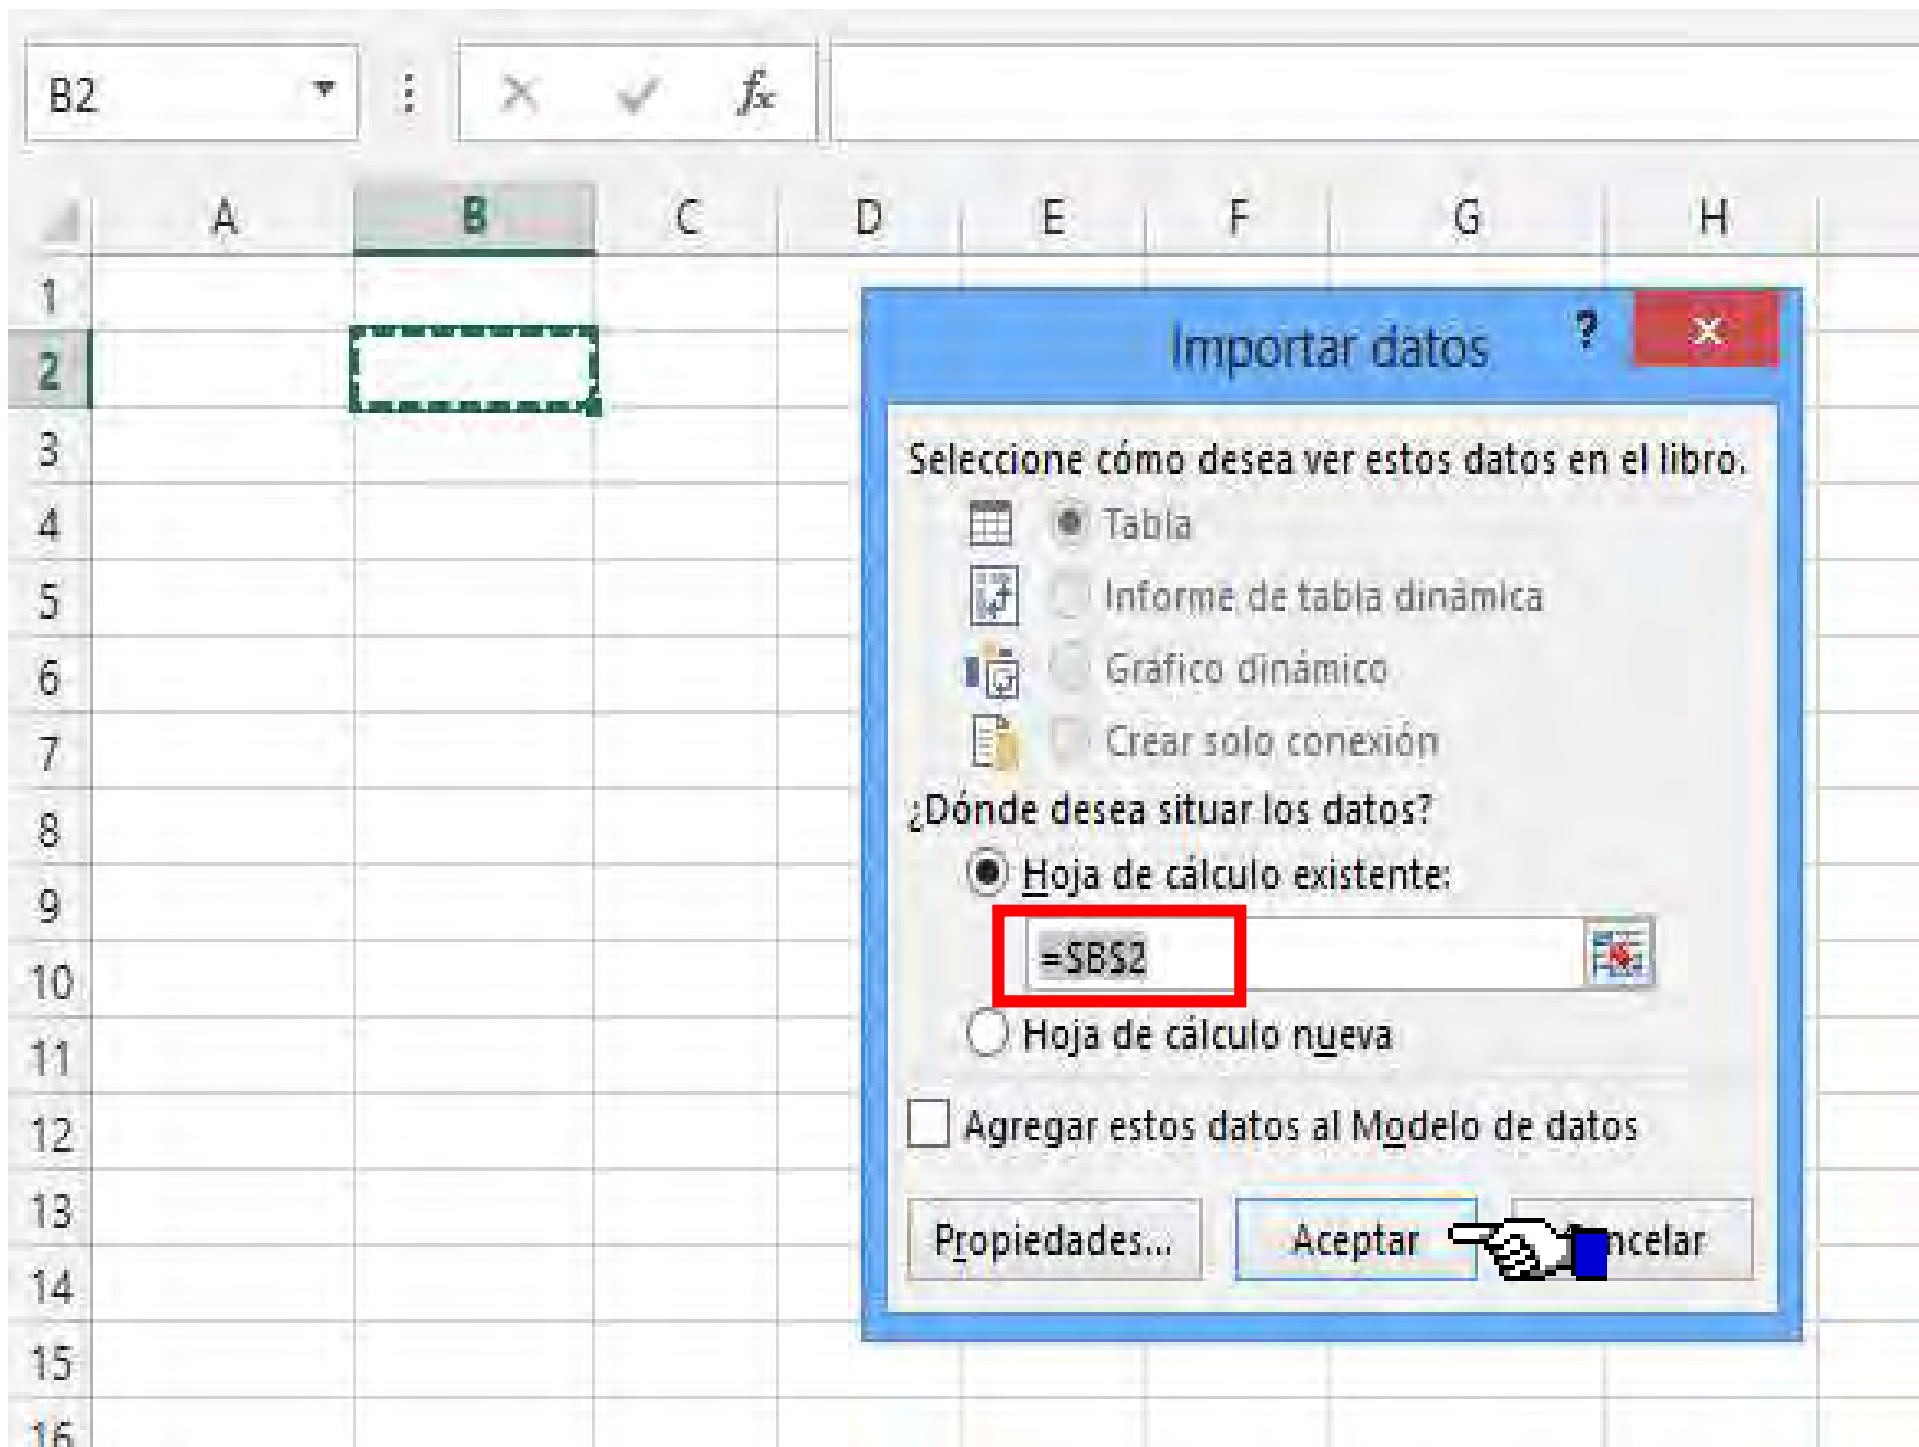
B2

$f_x$

| | A | B | C | D | E | F | G | H |
|---|---|---|---|---|---|---|---|---|
| 1 | | | | | | | | |
| 2 | | | | | | | | |
| 3 | | | | | | | | |
| 4 | | | | | | | | |
| 5 | | | | | | | | |
| 6 | | | | | | | | |
| 7 | | | | | | | | |
| 8 | | | | | | | | |
| 9 | | | | | | | | |
| 10 | | | | | | | | |
| 11 | | | | | | | | |
| 12 | | | | | | | | |
| 13 | | | | | | | | |
| 14 | | | | | | | | |
| 15 | | | | | | | | |
| 16 | | | | | | | | |

Importar datos ? ×

Seleccione cómo desea ver estos datos en el libro.

Tabla

Informe de tabla dinámica

Gráfico dinámico

Crear solo conexión

¿Dónde desea situar los datos?

Hoja de cálculo existente:

=$B$2

Hoja de cálculo nueva

Agregar estos datos al Modelo de datos

Propiedades... Aceptar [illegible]ncelar